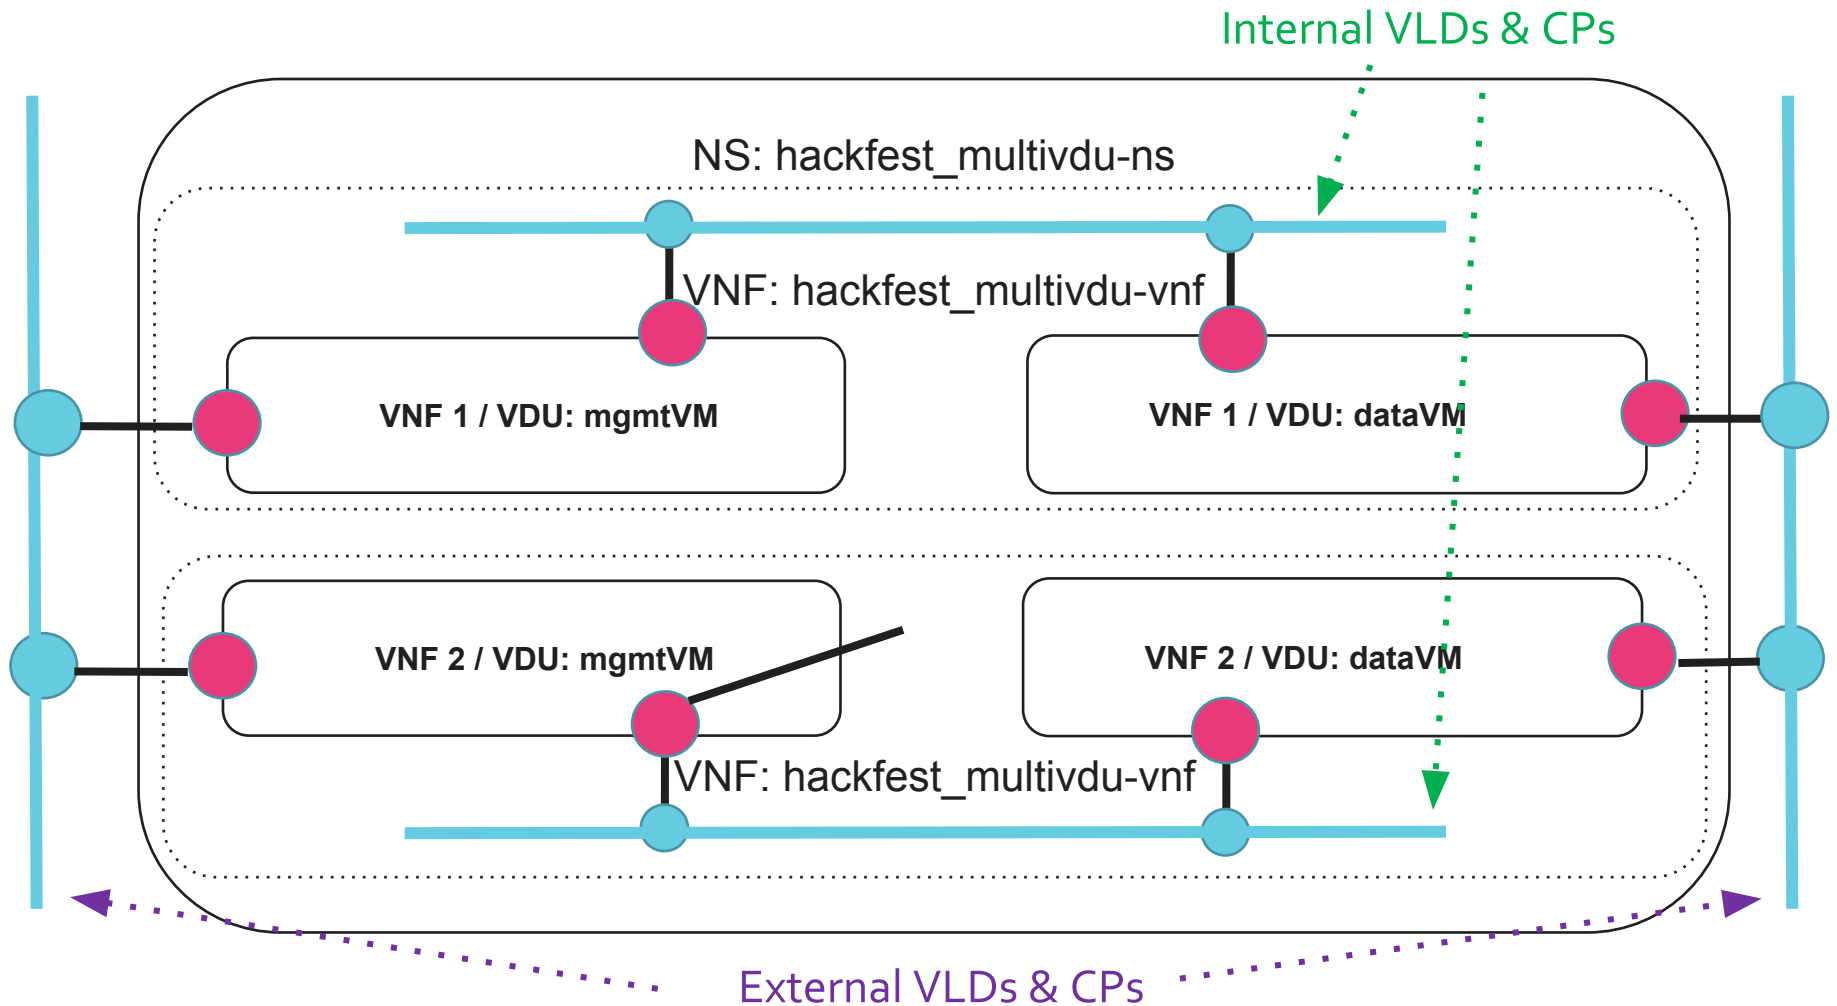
Internal VLDs & CPs

NS: hackfest_multivdu-ns

VNF: hackfest_multivdu-vnf

VNF 1 / VDU: mgmtVM

VNF 1 / VDU: dataVM

VNF 2 / VDU: mgmtVM

VNF 2 / VDU: dataVM

VNF: hackfest_multivdu-vnf

External VLDs & CPs